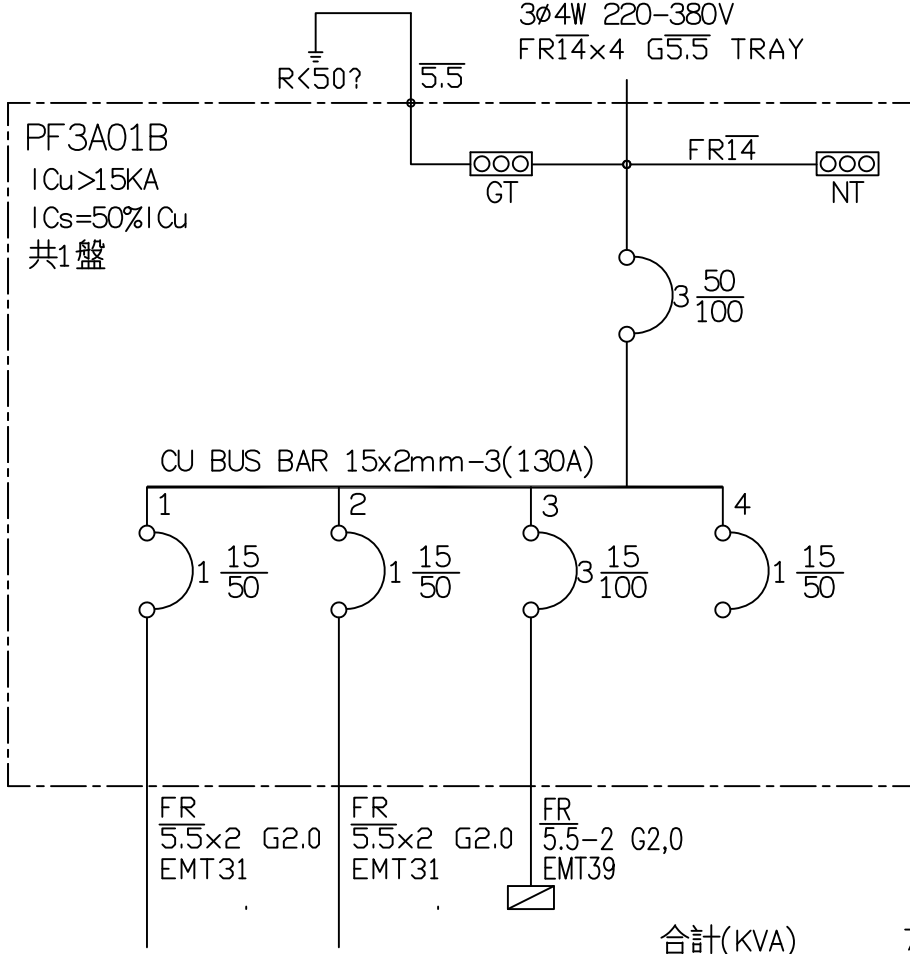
3ø4W 220-380V
FR$\overline{14}$x4 G$\overline{5.5}$ TRAY

R<50?
$\overline{5.5}$

PF3A01B
ICu>15KA
ICs=50%ICu
共1盤

GT
FR$\overline{14}$
NT

3 $\frac{50}{100}$

CU BUS BAR 15x2mm-3(130A)

1
1 $\frac{15}{50}$

2
1 $\frac{15}{50}$

3
3 $\frac{15}{100}$

4
1 $\frac{15}{50}$

$\frac{FR}{5.5}$x2 G2.0
EMT31

$\frac{FR}{5.5}$x2 G2.0
EMT31

$\frac{FR}{5.5}$-2 G2,0
EMT39

合計(KVA)
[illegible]